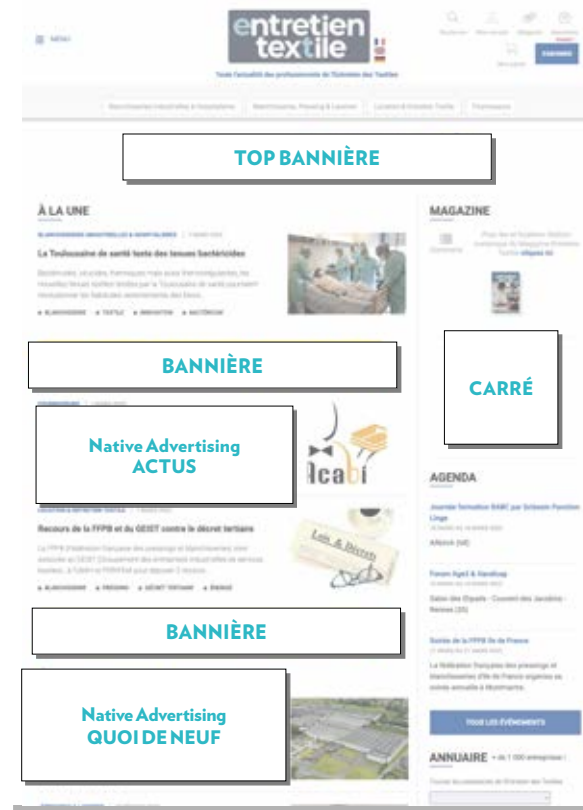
MENU

entretien textile

Toute l'actualité des professionnels de l'Entretien des Textiles

Rechercher Mon compte Magazine Newsletter

Mon panier

S'ABONNER

Blanchisseries industrielles & hospitalières | Blanchisseries, Pressing & Laveries | Location & Entretien Textile | Fournisseurs

TOP BANNIÈRE

À LA UNE

BLANCHISSERIES INDUSTRIELLES & HOSPITALIÈRES

Le Toulousaine de santé teste des tenues bactéricides

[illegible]

BLANCHISSERIE TEXTILE INNOVATION BACTÉRICIDE

MAGAZINE

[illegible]

BANNIÈRE

CARRÉ

Native Advertising ACTUS

Acabi

LOCATION & ENTRETIEN TEXTILE

Recours de la FFPB et du GEIST contre le décret tertiaire

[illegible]

BLANCHISSERIE PRESSING DÉCRET TERTIAIRE ÉNERGIE

Lois & Décrets

AGENDA

Journée formation RABC par Sciences Fonction Linge

Alfortville

Forum Agefi & Handicap

Salon des Étapes - Couvent des Jacobins - Rennes (35)

Soirée de la FFPB Île de France

La fédération française des pressings et blanchisseries d'Île de France organise sa soirée annuelle à Montmartre.

BANNIÈRE

Native Advertising QUOI DE NEUF

TOUS LES ÉVÉNEMENTS

ANNUAIRE + de 1 000 entreprises !

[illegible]